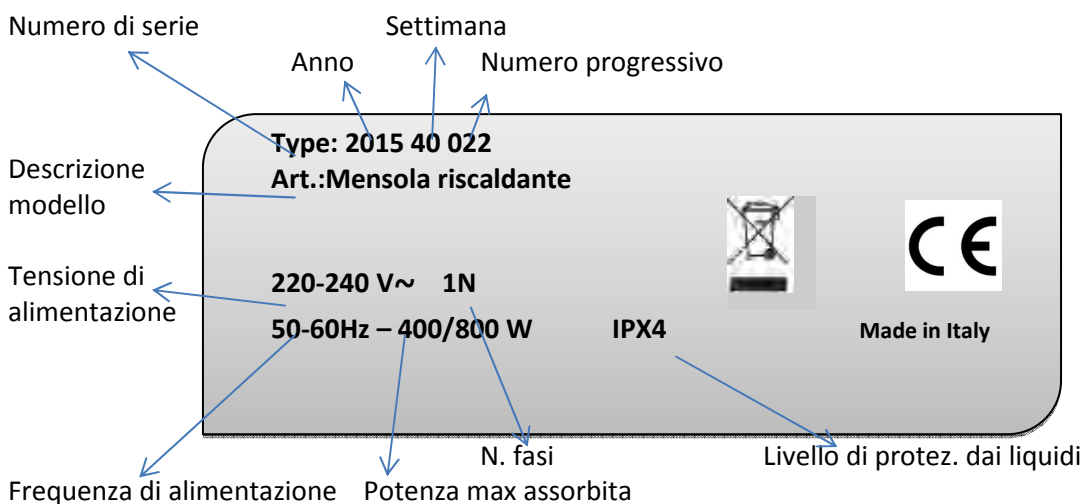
Numero di serie

Settimana

Anno

Numero progressivo

Type: 2015 40 022

Art.:Mensola riscaldante

Descrizione modello

Tensione di alimentazione

220-240 V~ 1N

50-60Hz – 400/800 W

IPX4

CE

Made in Italy

N. fasi

Livello di protez. dai liquidi

Frequenza di alimentazione

Potenza max assorbita